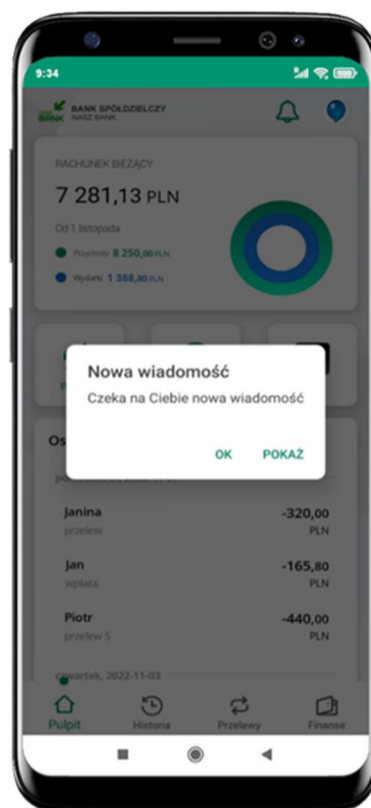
9:34

BANK SPÓŁDZIELCZY
NASZ BANK

RACHUNEK BIEŻĄCY

7 281,13 PLN

Od 1 listopada

Przychody 8 250,00 PLN

Wydatki 1 388,80 PLN

Nowa wiadomość

Czeka na Ciebie nowa wiadomość

OK POKAŻ

Os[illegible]

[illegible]

Janina
przelew
-320,00
PLN

Jan
wpłata
-165,80
PLN

Piotr
przelew 5
-440,00
PLN

czwartek, 2022-11-03

Pulpit Historia Przelewy Finanse